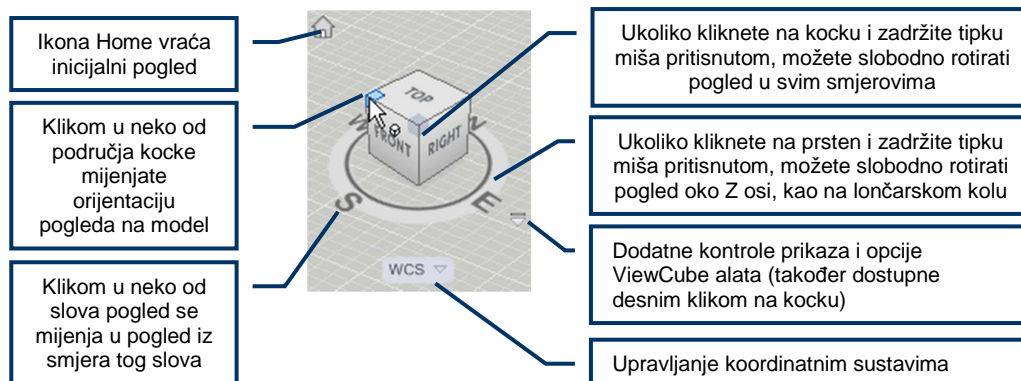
Ikona Home vraća inicijalni pogled

Klikom u neko od područja kocke mijenjate orijentaciju pogleda na model

Klikom u neko od slova pogled se mijenja u pogled iz smjera tog slova

TOP
FRONT
RIGHT
W
N
S
E
WCS

Ukoliko kliknete na kocku i zadržite tipku miša pritisnutom, možete slobodno rotirati pogled u svim smjerovima

Ukoliko kliknete na prsten i zadržite tipku miša pritisnutom, možete slobodno rotirati pogled oko Z osi, kao na lončarskom kolu

Dodatne kontrole prikaza i opcije ViewCube alata (također dostupne desnim klikom na kocku)

Upravljanje koordinatnim sustavima